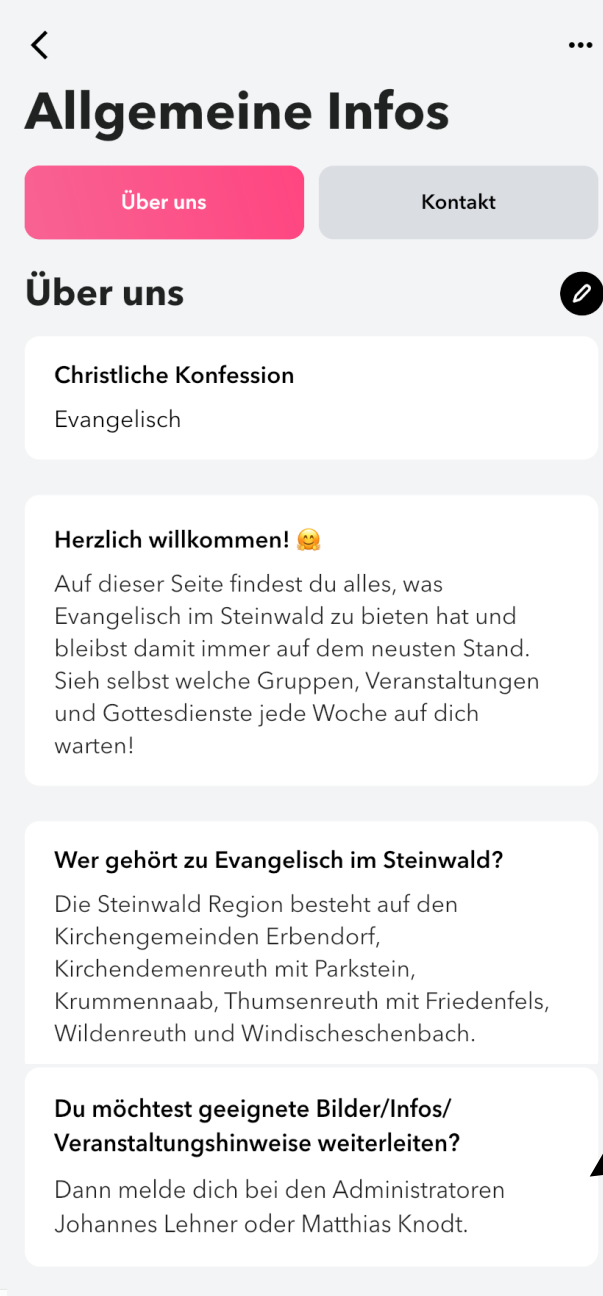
Allgemeine Infos

Über uns

Kontakt

Über uns

Christliche Konfession

Evangelisch

Herzlich willkommen! 🤗

Auf dieser Seite findest du alles, was Evangelisch im Steinwald zu bieten hat und bleibst damit immer auf dem neusten Stand. Sieh selbst welche Gruppen, Veranstaltungen und Gottesdienste jede Woche auf dich warten!

Wer gehört zu Evangelisch im Steinwald?

Die Steinwald Region besteht auf den Kirchengemeinden Erbendorf, Kirchendemenreuth mit Parkstein, Krummennaab, Thumsenreuth mit Friedenfels, Wildenreuth und Windischeschenbach.

Du möchtest geeignete Bilder/Infos/ Veranstaltungshinweise weiterleiten?

Dann melde dich bei den Administratoren Johannes Lehner oder Matthias Knodt.